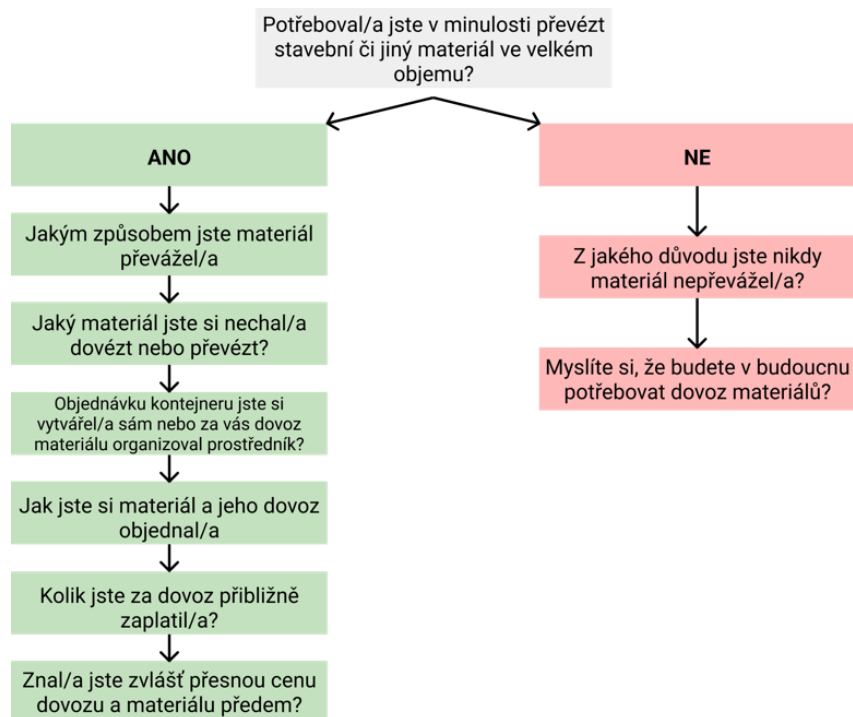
Potřeboval/a jste v minulosti převézt stavební či jiný materiál ve velkém objemu?

ANO

Jakým způsobem jste materiál převážel/a

Jaký materiál jste si nechal/a dovézt nebo převézt?

Objednávku kontejneru jste si vytvářel/a sám nebo za vás dovoz materiálu organizoval prostředník?

Jak jste si materiál a jeho dovoz objednal/a

Kolik jste za dovoz přibližně zaplatil/a?

Znal/a jste zvlášť přesnou cenu dovozu a materiálu předem?

NE

Z jakého důvodu jste nikdy materiál nepřevážel/a?

Myslíte si, že budete v budoucnu potřebovat dovoz materiálů?